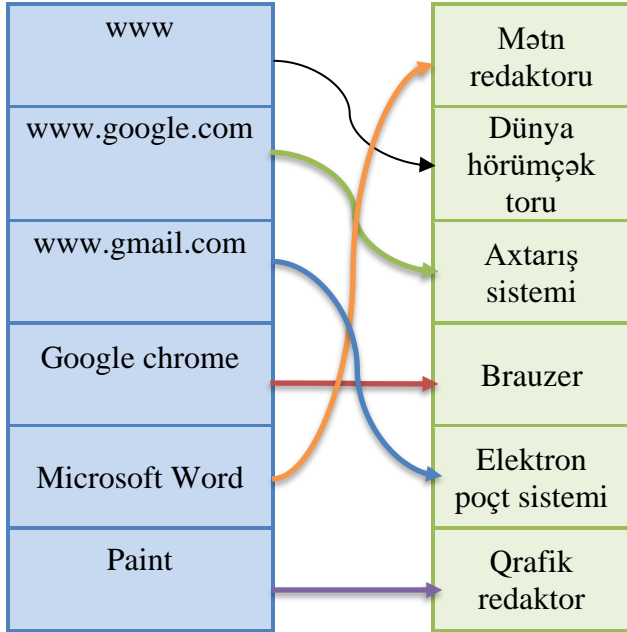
| www |
|---|
| www.google.com |
| www.gmail.com |
| Google chrome |
| Microsoft Word |
| Paint |

| Mətn redaktoru |
|---|
| Dünya hörümçək toru |
| Axtarış sistemi |
| Brauzer |
| Elektron poçt sistemi |
| Qrafik redaktor |